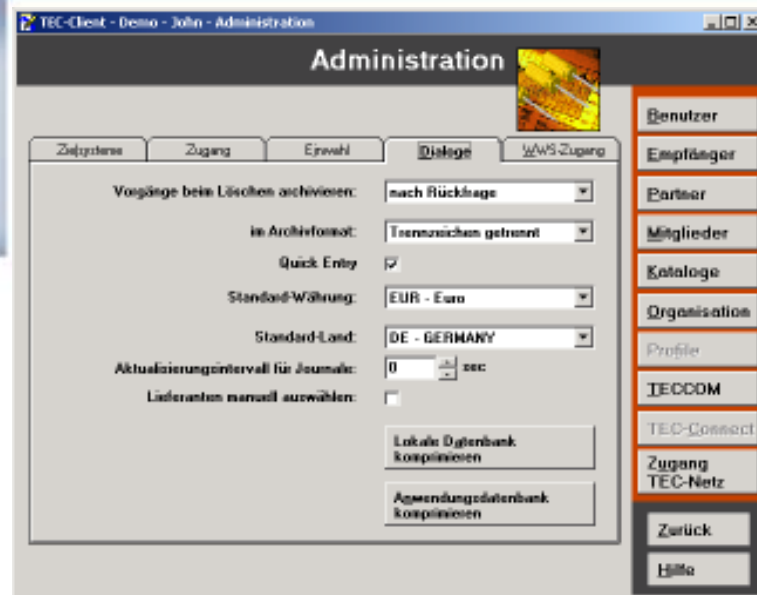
TEC-Client - Demo - John - Administration

Administration

Zielsysteme | Zugang | Einwahl | Dialoge | WWS-Zugang

Vorgänge beim Löschen archivieren: nach Rückfrage

im Archivformat: Trennzeichen getrennt

Quick Entry ☑

Standard-Währung: EUR - Euro

Standard-Land: DE - GERMANY

Aktualisierungsintervall für Journale: 0 sec

Lieferanten manuell auswählen: ☐

Lokale Datenbank komprimieren

Anwendungsdatenbank komprimieren

Benutzer
Empfänger
Partner
Mitglieder
Kataloge
Organisation
Profile
TECCOM
TEC-Connect
Zugang TEC-Netz

Zurück
Hilfe